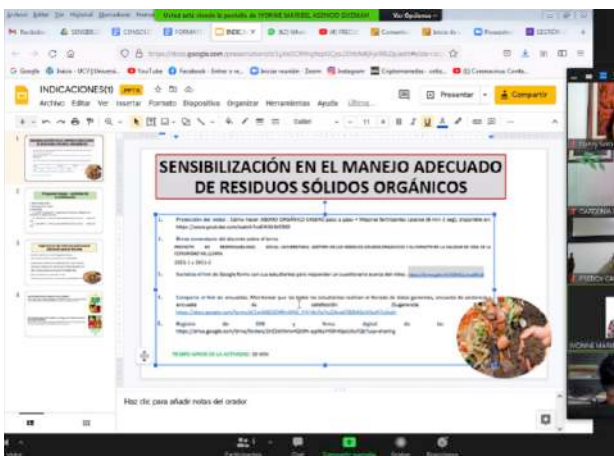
Usted está viendo la pantalla de IVONNE MARIBEL ASENCIO GUZMAN
Ver Opciones

INDICACIONES(1) PPTX
Archivo Editar Ver Insertar Formato Diapositiva Organizar Herramientas Ayuda
Presentar
Compartir

SENSIBILIZACIÓN EN EL MANEJO ADECUADO DE RESIDUOS SÓLIDOS ORGÁNICOS

1. Proyección del video: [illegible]

2. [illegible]

3. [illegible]

4. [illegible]

5. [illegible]

TIEMPO APROX DE LA ACTIVIDAD: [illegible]

Haz clic para añadir notas del orador

IVONNE MARIBEL